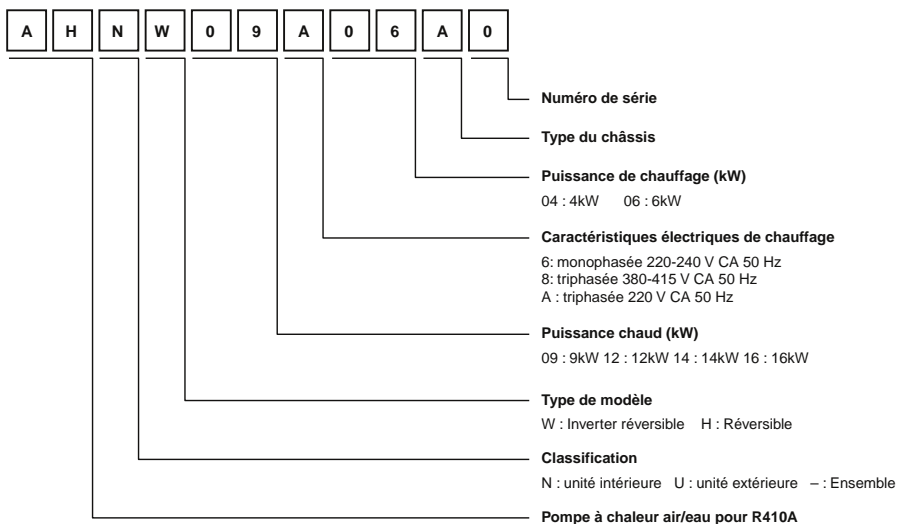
A H N W 0 9 A 0 6 A 0

Numéro de série

Type du châssis

Puissance de chauffage (kW)

04 : 4kW 06 : 6kW

Caractéristiques électriques de chauffage

6: monophasée 220-240 V CA 50 Hz
8: triphasée 380-415 V CA 50 Hz
A : triphasée 220 V CA 50 Hz

Puissance chaud (kW)

09 : 9kW 12 : 12kW 14 : 14kW 16 : 16kW

Type de modèle

W : Inverter réversible H : Réversible

Classification

N : unité intérieure U : unité extérieure – : Ensemble

Pompe à chaleur air/eau pour R410A